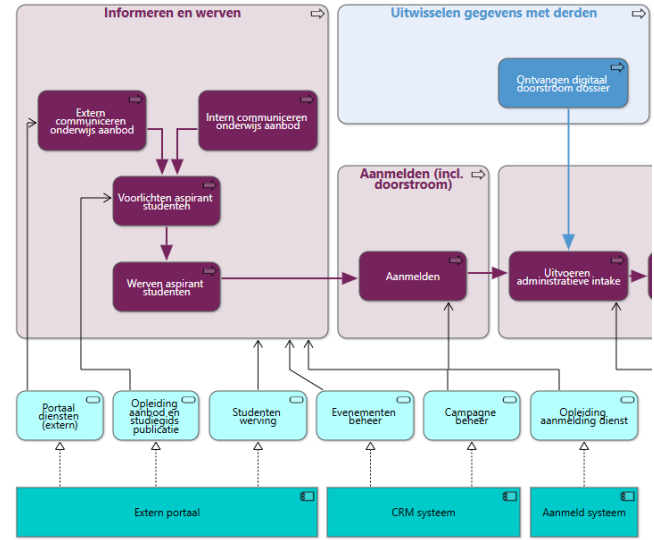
Informeren en werven

Uitwisselen gegevens met derden

Ontvangen digitaal doorstroom dossier

Extern communiceren onderwijs aanbod

Intern communiceren onderwijs aanbod

Voorlichten aspirant studenten

Werven aspirant studenten

Aanmelden (incl. doorstroom)

Aanmelden

Uitvoeren administratieve intake

Portaal diensten (extern)

Opleiding aanbod en studiegids publicatie

Studenten werving

Evenementen beheer

Campagne beheer

Opleiding aanmelding dienst

Extern portaal

CRM systeem

Aanmeld systeem